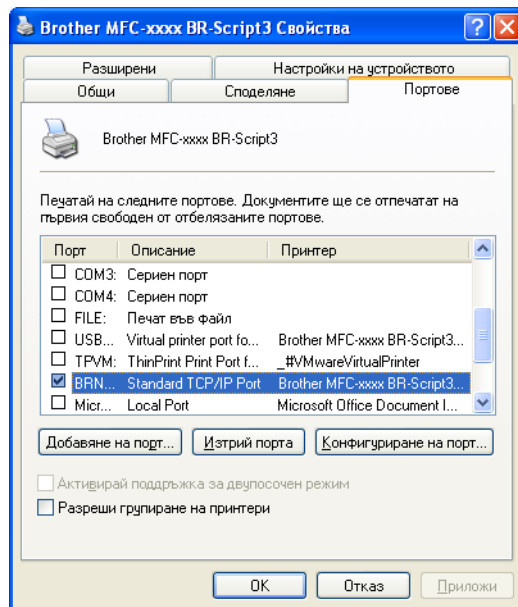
Brother MFC-xxxx BR-Script3 Свойства

Разширени | Настройки на устройството
Общи | Споделяне | Портове

Brother MFC-xxxx BR-Script3

Печатай на следните портове. Документите ще се отпечатат на първия свободен от отбелязаните портове.

| Порт | Описание | Принтер |
|---|---|---|
| COM3: | Сериен порт | |
| COM4: | Сериен порт | |
| FILE: | Печат във файл | |
| USB... | Virtual printer port fo... | Brother MFC-xxxx BR-Script3... |
| TPVM: | ThinPrint Print Port f... | _#VMwareVirtualPrinter |
| BRN... | Standard TCP/IP Port | Brother MFC-xxxx BR-Script3... |
| Micr... | Local Port | Microsoft Office Document I... |

Добавяне на порт... | Изтрий порта | Конфигуриране на порт...

Активирай поддръжка за двупосочен режим
Разреши групиране на принтери

OK | Отказ | Приложи